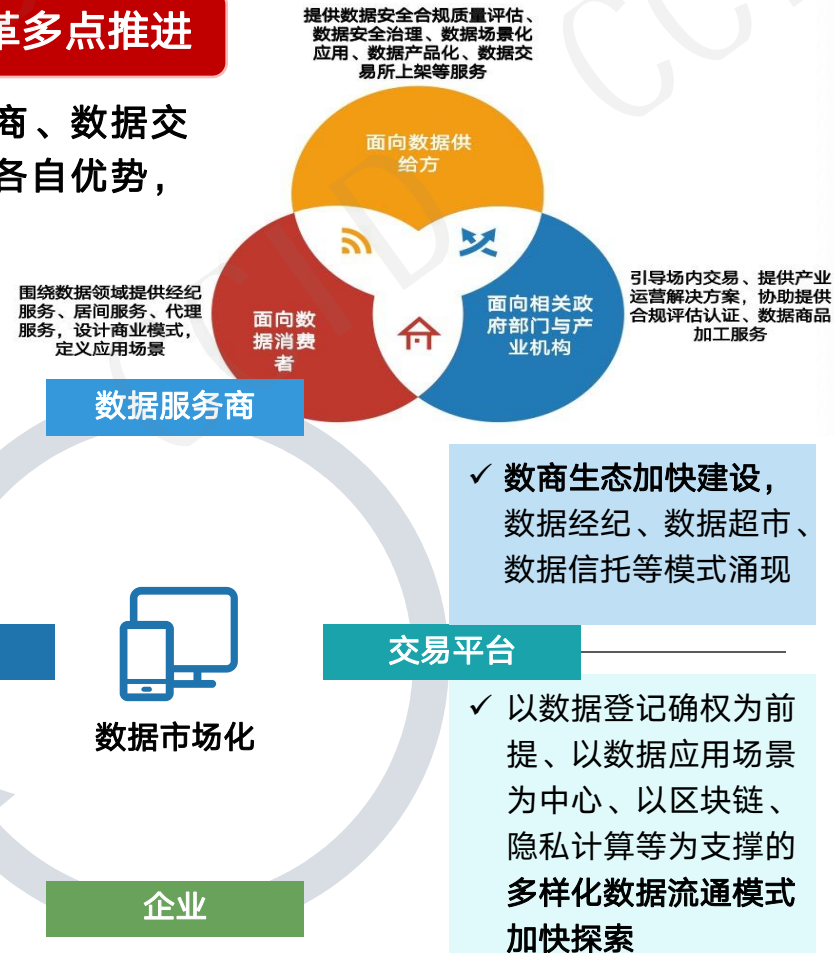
革多点推进

商、数据交
各自优势，

提供数据安全合规质量评估、数据安全治理、数据场景化应用、数据产品化、数据交易所上架等服务

面向数据供给方

围绕数据领域提供经纪服务、居间服务、代理服务，设计商业模式，定义应用场景

面向数据消费者

面向相关政府部门与产业机构

引导场内交易、提供产业运营解决方案，协助提供合规评估认证、数据商品加工服务

数据服务商

✓ 数商生态加快建设，数据经纪、数据超市、数据信托等模式涌现

交易平台

数据市场化

✓ 以数据登记确权为前提、以数据应用场景为中心、以区块链、隐私计算等为支撑的多样化数据流通模式加快探索

企业